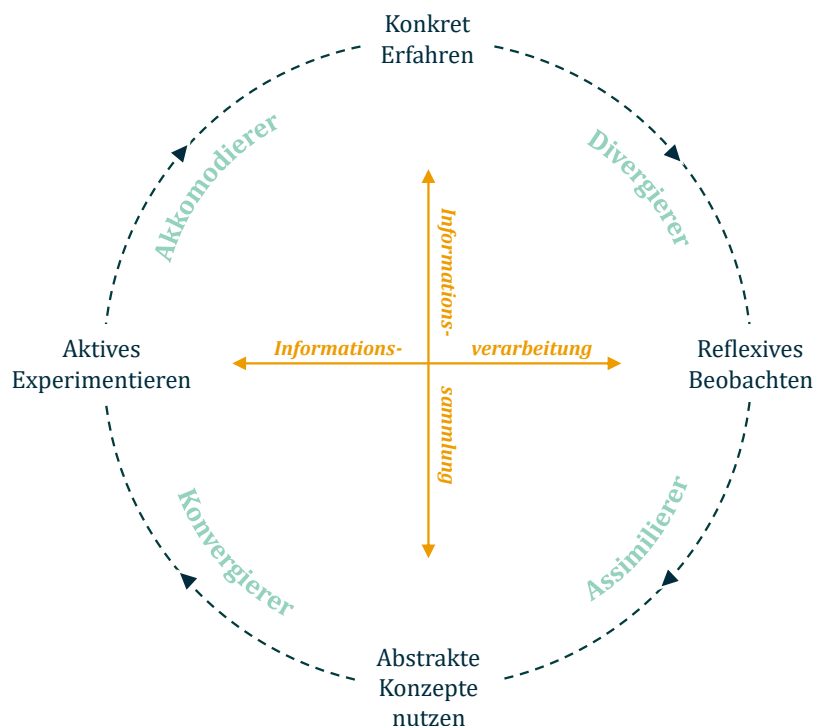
Konkret Erfahren

Akkomodierer

Divergierer

Informations-

sammlung

Aktives Experimentieren

Informations-

verarbeitung

Reflexives Beobachten

Konvergierer

Assimilierer

Abstrakte Konzepte nutzen